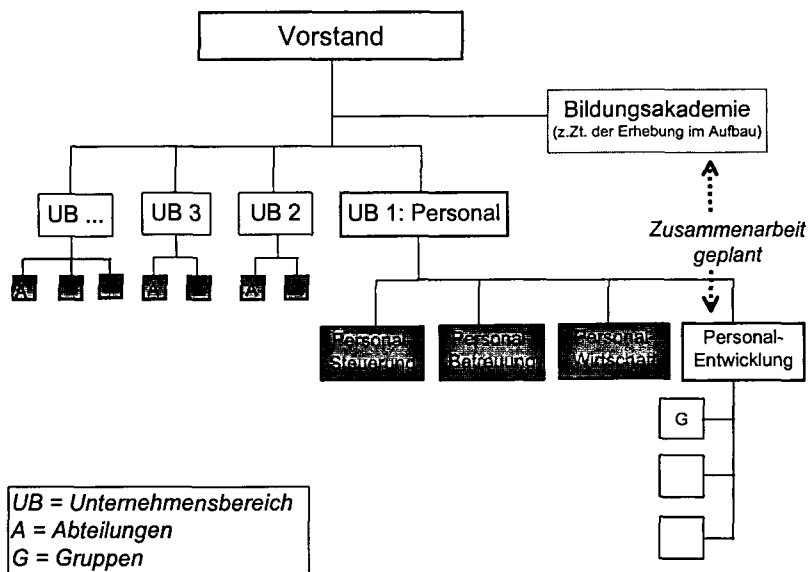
Vorstand

Bildungsakademie
(z.Zt. der Erhebung im Aufbau)

UB ...

UB 3

UB 2

UB 1: Personal

Zusammenarbeit geplant

A

A

A

Personal-Steuerung

Personal-Betreuung

Personal-Wirtschaft

Personal-Entwicklung

G

UB = Unternehmensbereich
A = Abteilungen
G = Gruppen